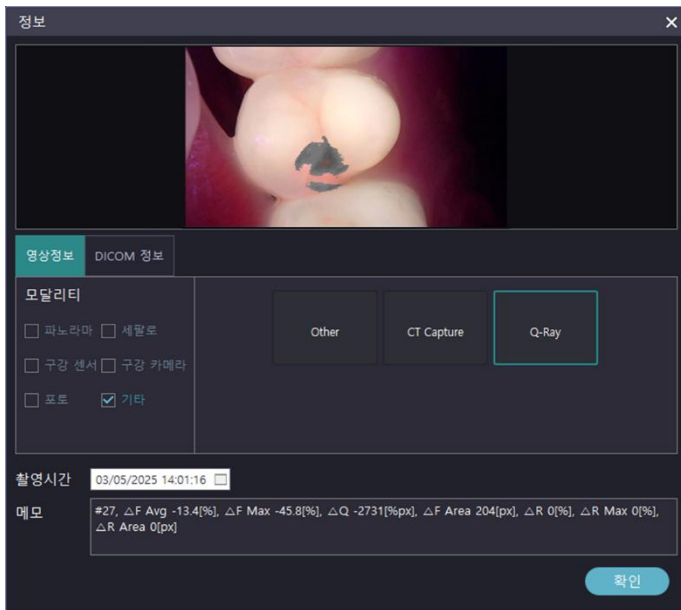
정보

영상정보
DICOM 정보

모달리티
파노라마
세팔로
구강 센서
구강 카메라
포토
기타

Other
CT Capture
Q-Ray

촬영시간 03/05/2025 14:01:16

메모 #27, △F Avg -13.4[%], △F Max -45.8[%], △Q -2731[%px], △F Area 204[px], △R 0[%], △R Max 0[%], △R Area 0[px]

확인